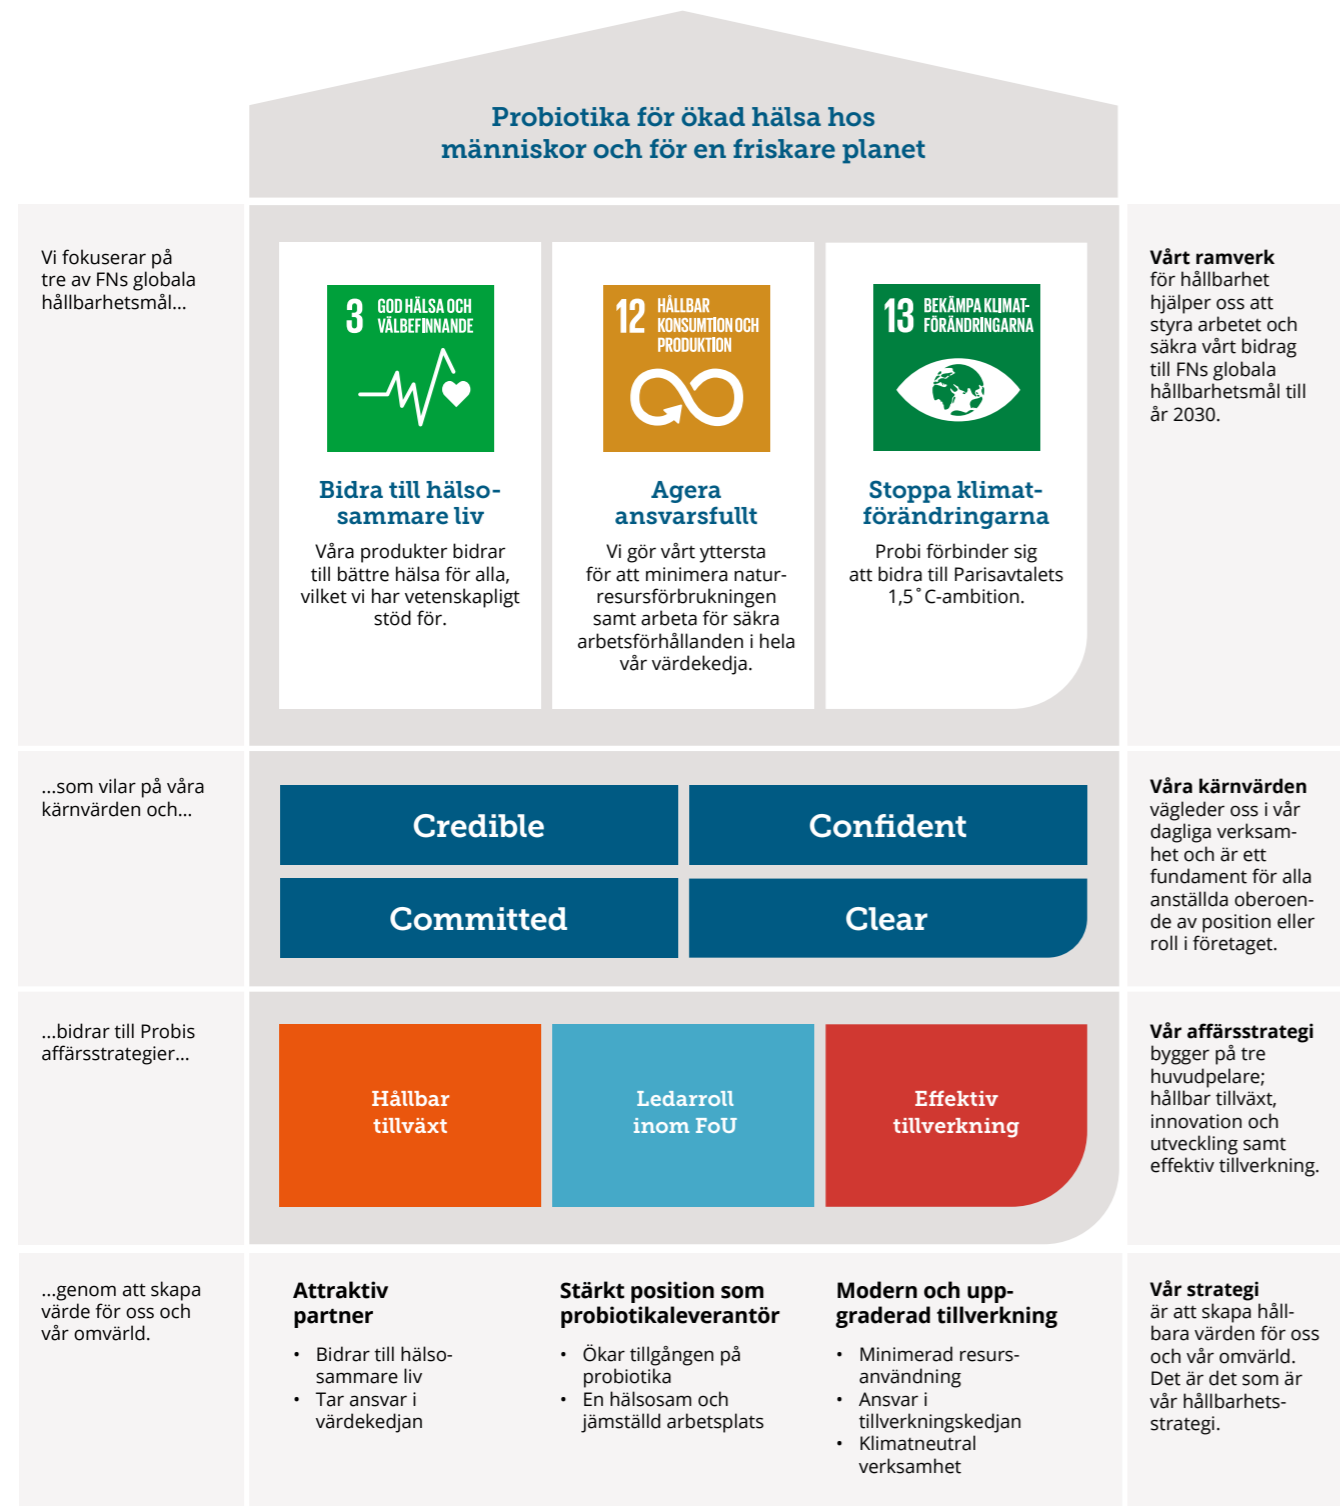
Probiotika för ökad hälsa hos människor och för en friskare planet

Vi fokuserar på tre av FNs globala hållbarhetsmål...

3 GOD HÄLSA OCH VÄLBEFINNANDE

Bidra till hälsosammare liv

Våra produkter bidrar till bättre hälsa för alla, vilket vi har vetenskapligt stöd för.

12 HÅLLBAR KONSUMTION OCH PRODUKTION

Agera ansvarsfullt

Vi gör vårt yttersta för att minimera naturresursförbrukningen samt arbeta för säkra arbetsförhållanden i hela vår värdekedja.

13 BEKÄMPA KLIMATFÖRÄNDRINGARNA

Stoppa klimatförändringarna

Probi förbinder sig att bidra till Parisavtalets 1,5˚C-ambition.

Vårt ramverk för hållbarhet hjälper oss att styra arbetet och säkra vårt bidrag till FNs globala hållbarhetsmål till år 2030.

...som vilar på våra kärnvärden och...

Credible

Confident

Committed

Clear

Våra kärnvärden vägleder oss i vår dagliga verksamhet och är ett fundament för alla anställda oberoende av position eller roll i företaget.

...bidrar till Probis affärsstrategier...

Hållbar tillväxt

Ledarroll inom FoU

Effektiv tillverkning

Vår affärsstrategi bygger på tre huvudpelare; hållbar tillväxt, innovation och utveckling samt effektiv tillverkning.

...genom att skapa värde för oss och vår omvärld.

Attraktiv partner
• Bidrar till hälsosammare liv
• Tar ansvar i värdekedjan

Stärkt position som probiotikaleverantör
• Ökar tillgången på probiotika
• En hälsosam och jämställd arbetsplats

Modern och uppgraderad tillverkning
• Minimerad resursanvändning
• Ansvar i tillverkningskedjan
• Klimatneutral verksamhet

Vår strategi är att skapa hållbara värden för oss och vår omvärld. Det är det som är vår hållbarhetsstrategi.